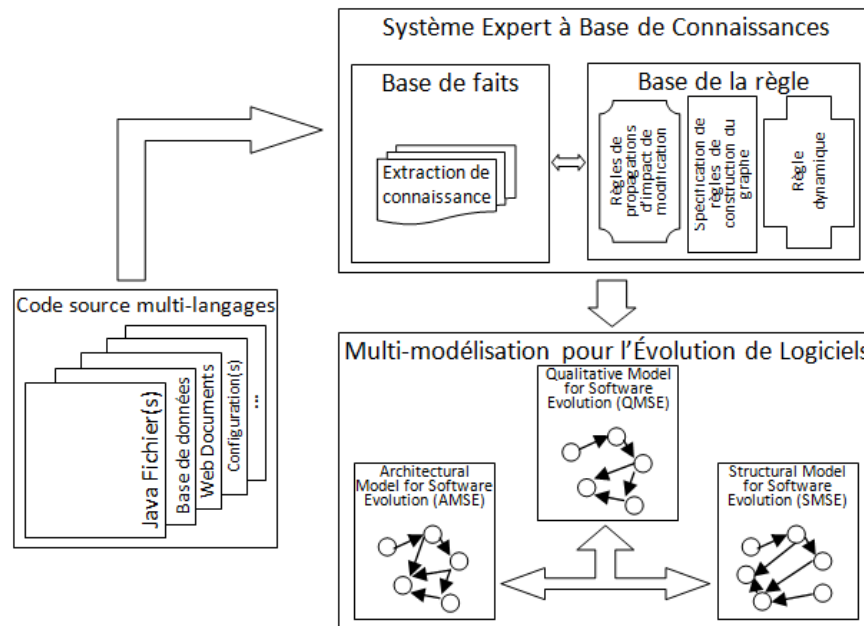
Système Expert à Base de Connaissances

Base de faits

Extraction de connaissance

Base de la règle

Règles de propagations d'impact de modification

Spécification de règles de construction du graphe

Règle dynamique

Code source multi-langages

Java Fichier(s)

Base de données

Web Documents

Configuration(s)

...

Multi-modélisation pour l'Évolution de Logiciels

Qualitative Model for Software Evolution (QMSE)

Architectural Model for Software Evolution (AMSE)

Structural Model for Software Evolution (SMSE)